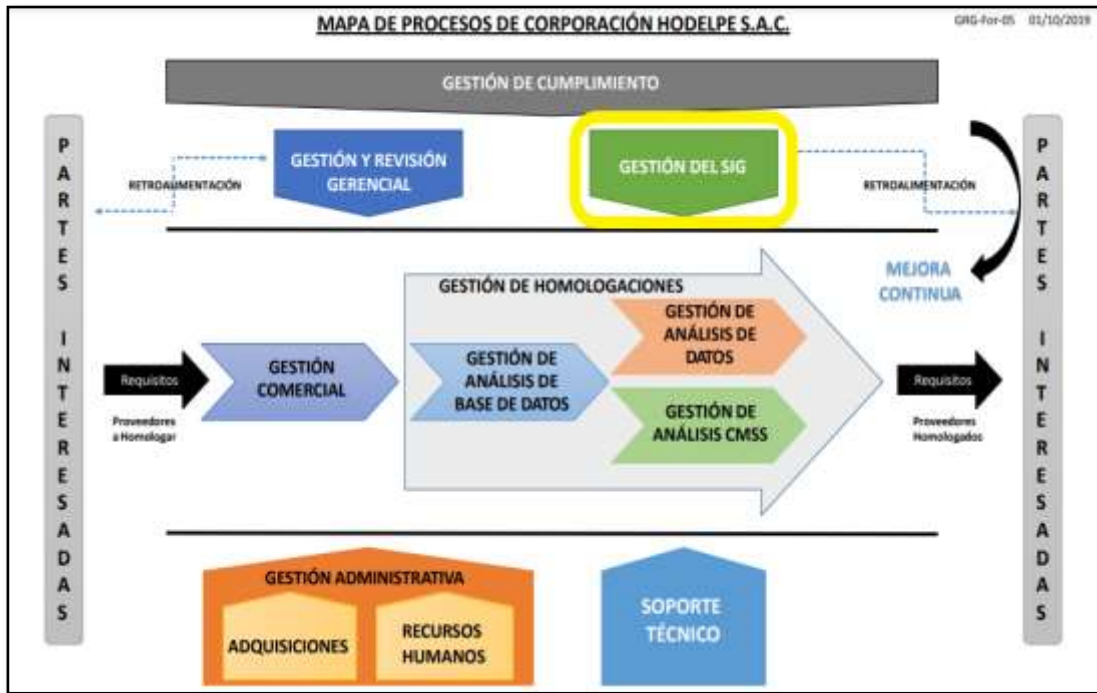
MAPA DE PROCESOS DE CORPORACIÓN HODELPE S.A.C.

GRG-For-05 01/10/2019

GESTIÓN DE CUMPLIMIENTO

PARTES INTERESADAS

RETROALIMENTACIÓN

GESTIÓN Y REVISIÓN GERENCIAL

GESTIÓN DEL SIG

RETROALIMENTACIÓN

PARTES INTERESADAS

MEJORA CONTINUA

GESTIÓN DE HOMOLOGACIONES

Requisitos

Proveedores a Homologar

GESTIÓN COMERCIAL

GESTIÓN DE ANÁLISIS DE BASE DE DATOS

GESTIÓN DE ANÁLISIS DE DATOS

GESTIÓN DE ANÁLISIS CMSS

Requisitos

Proveedores Homologados

GESTIÓN ADMINISTRATIVA

ADQUISICIONES

RECURSOS HUMANOS

SOPORTE TÉCNICO